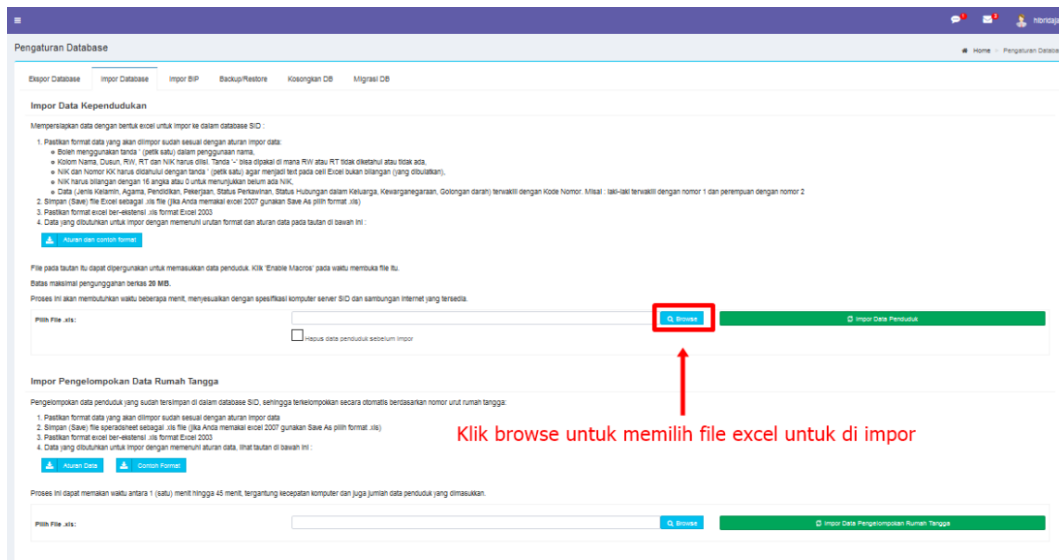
hbridaja

Pengaturan Database

Home > Pengaturan Database

Ekspor Database | Impor Database | Impor BIP | Backup/Restore | Kosongkan DB | Migrasi DB

Impor Data Kependudukan

Mempersiapkan data dengan bentuk excel untuk impor ke dalam database SID :

1. Pastikan format data yang akan diimpor sudah sesuai dengan aturan impor data:
- Boleh menggunakan tanda ' (petik satu) dalam penggunaan nama,
- Kolom Nama, Dusun, RW, RT dan NIK harus diisi. Tanda '-' bisa dipakai di mana RW atau RT tidak diketahui atau tidak ada,
- NIK dan Nomor KK harus didahului dengan tanda ' (petik satu) agar menjadi text pada cell Excel bukan bilangan (yang dibulatkan),
- NIK harus bilangan dengan 16 angka atau 0 untuk menunjukkan belum ada NIK,
- Data (Jenis Kelamin, Agama, Pendidikan, Pekerjaan, Status Perkawinan, Status Hubungan dalam Keluarga, Kewarganegaraan, Golongan darah) terwakili dengan Kode Nomor. Misal : laki-laki terwakili dengan nomor 1 dan perempuan dengan nomor 2
2. Simpan (Save) file Excel sebagai .xls file (jika Anda memakai excel 2007 gunakan Save As pilih format .xls)
3. Pastikan format excel ber-ekstensi .xls format Excel 2003
4. Data yang dibutuhkan untuk impor dengan memenuhi urutan format dan aturan data pada tautan di bawah ini :

Aturan dan contoh format

File pada tautan itu dapat dipergunakan untuk memasukkan data penduduk. Klik 'Enable Macros' pada waktu membuka file itu.

Batas maksimal pengunggahan berkas 20 MB.

Proses ini akan membutuhkan waktu beberapa menit, menyesuaikan dengan spesifikasi komputer server SID dan sambungan internet yang tersedia.

Pilih File .xls: | Browse | Impor Data Penduduk

Hapus data penduduk sebelum impor

Impor Pengelompokan Data Rumah Tangga

Pengelompokan data penduduk yang sudah tersimpan di dalam database SID, sehingga terkelompokkan secara otomatis berdasarkan nomor urut rumah tangga:

1. Pastikan format data yang akan diimpor sudah sesuai dengan aturan impor data
2. Simpan (Save) file speradsheet sebagai .xls file (jika Anda memakai excel 2007 gunakan Save As pilih format .xls)
3. Pastikan format excel ber-ekstensi .xls format Excel 2003
4. Data yang dibutuhkan untuk impor dengan memenuhi aturan data, lihat tautan di bawah ini :

Aturan Data | Contoh Format

Klik browse untuk memilih file excel untuk di impor

Proses ini dapat memakan waktu antara 1 (satu) menit hingga 45 menit, tergantung kecepatan komputer dan juga jumlah data penduduk yang dimasukkan.

Pilih File .xls: | Browse | Impor Data Pengelompokan Rumah Tangga